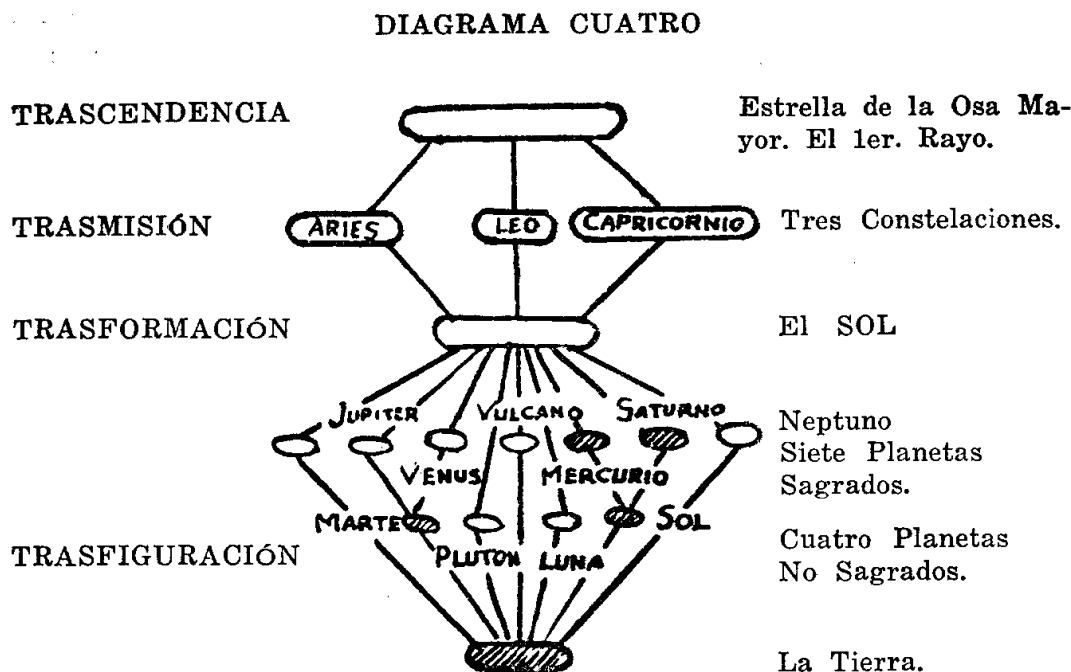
DIAGRAMA CUATRO

TRASCENDENCIA

Estrella de la Osa Mayor. El 1er. Rayo.

TRASMISIÓN

ARIES LEO CAPRICORNIO

Tres Constelaciones.

TRASFORMACIÓN

El SOL

JUPITER VULCANO SATURNO

Neptuno
Siete Planetas Sagrados.

VENUS MERCURIO

MARTE SOL

TRASFIGURACIÓN

PLUTON LUNA

Cuatro Planetas No Sagrados.

La Tierra.